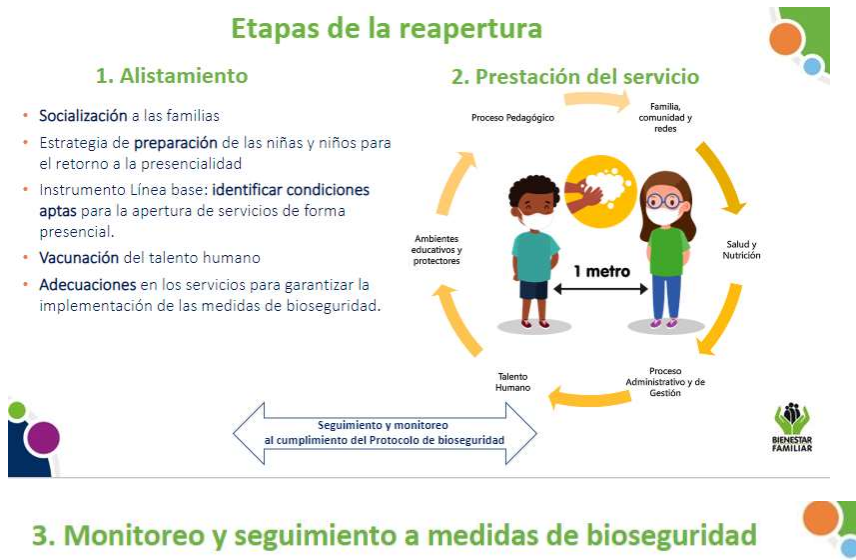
Etapas de la reapertura

1. Alistamiento

- Socialización a las familias
- Estrategia de preparación de las niñas y niños para el retorno a la presencialidad
- Instrumento Línea base: identificar condiciones aptas para la apertura de servicios de forma presencial.
- Vacunación del talento humano
- Adecuaciones en los servicios para garantizar la implementación de las medidas de bioseguridad.

2. Prestación del servicio

Proceso Pedagógico

Familia, comunidad y redes

Salud y Nutrición

Proceso Administrativo y de Gestión

Talento Humano

Ambientes educativos y protectores

1 metro

Seguimiento y monitoreo al cumplimiento del Protocolo de bioseguridad

BIENESTAR FAMILIAR

3. Monitoreo y seguimiento a medidas de bioseguridad